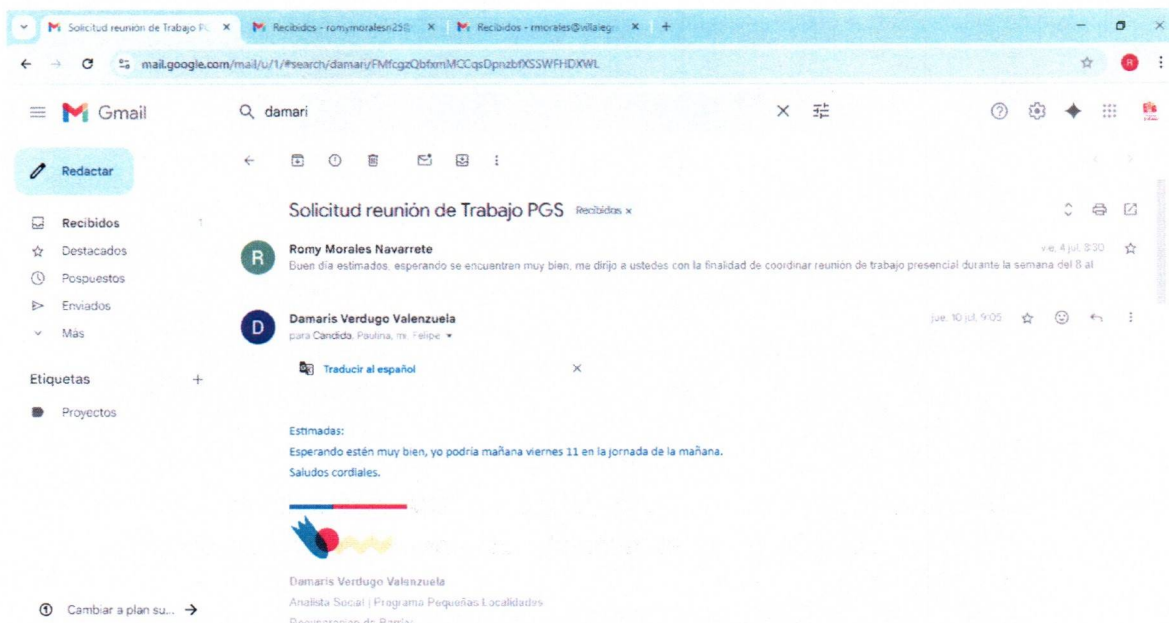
Solicitud reunión de Trabajo P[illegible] ×
Recibidos - romymoralesn25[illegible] ×
Recibidos - rmorales@villaleg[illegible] ×
+

mail.google.com/mail/u/1/#search/damari/FMfcgzQbfxmMCCqsDpnzbfXSSWFHDXWL

Gmail

damari

Redactar

Recibidos
Destacados
Pospuestos
Enviados
Más

Etiquetas +
Proyectos

Cambiar a plan su... →

Solicitud reunión de Trabajo PGS Recibidos ×

Romy Morales Navarrete
vie, 4 jul, 8:30
Buen día estimados, esperando se encuentren muy bien, me dirijo a ustedes con la finalidad de coordinar reunión de trabajo presencial durante la semana del 8 al

Damaris Verdugo Valenzuela
jue, 10 jul, 9:05
para Candida, Paulina, mí, Felipe

Traducir al español

Estimadas:
Esperando estén muy bien, yo podría mañana viernes 11 en la jornada de la mañana.
Saludos cordiales.

Damaris Verdugo Valenzuela
Analista Social | Programa Pequeñas Localidades
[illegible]